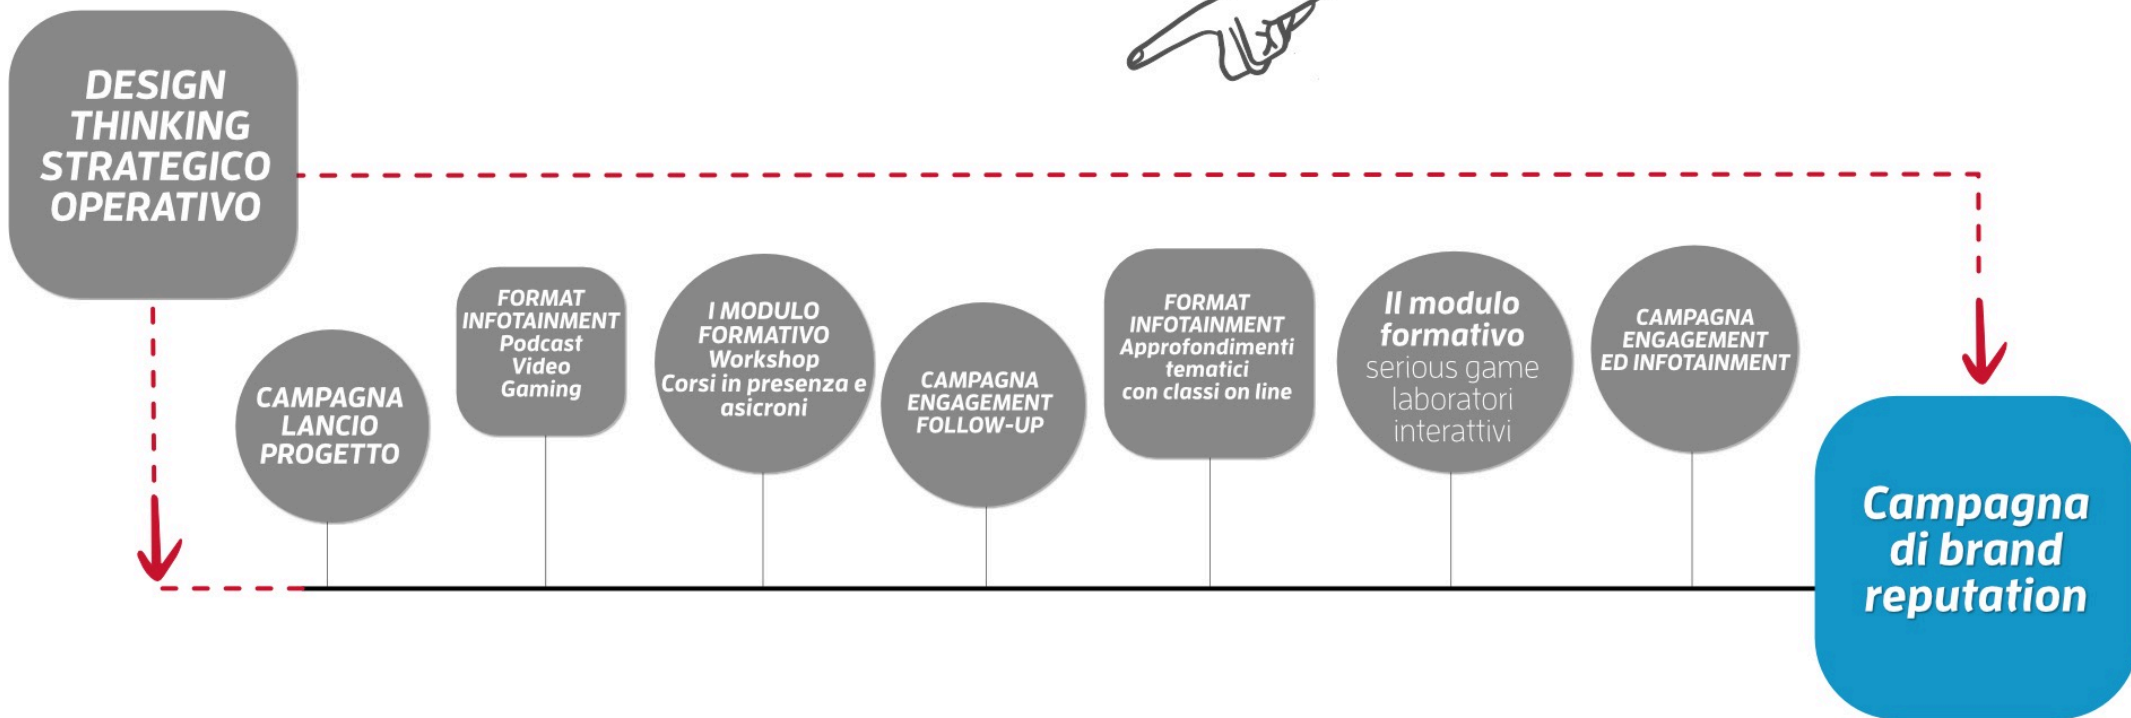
DESIGN THINKING STRATEGICO OPERATIVO

CAMPAGNA LANCIO PROGETTO

FORMAT INFOTAINMENT Podcast Video Gaming

I MODULO FORMATIVO Workshop Corsi in presenza e asicroni

CAMPAGNA ENGAGEMENT FOLLOW-UP

FORMAT INFOTAINMENT Approfondimenti tematici con classi on line

Il modulo formativo serious game laboratori interattivi

CAMPAGNA ENGAGEMENT ED INFOTAINMENT

Campagna di brand reputation